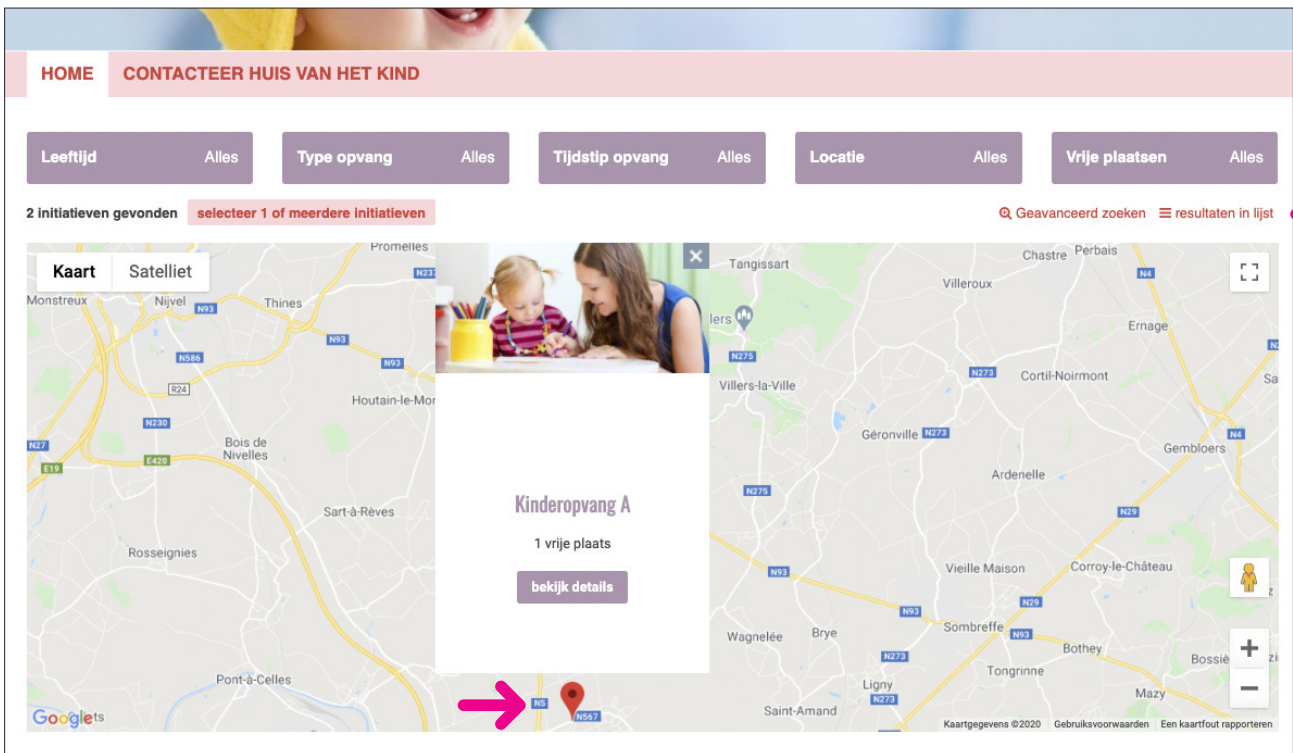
HOME CONTACTEER HUIS VAN HET KIND

Leeftijd Alles
Type opvang Alles
Tijdstip opvang Alles
Locatie Alles
Vrije plaatsen Alles

2 initiatieven gevonden selecteer 1 of meerdere initiatieven
Geavanceerd zoeken resultaten in lijst

Kaart Satelliet

Promelles
N237
Monstreux
Nijvel
Thines
N93
N586
N93
N93
R24
Houtain-le-Mo
N230
N27
Bois de Nivelles
E19
E420
Sart-à-Rèves
Rosseignies
Pont-à-Celles
Google
N5
N567

Kinderopvang A
1 vrije plaats
bekijk details

Tangissart
lers
N275
Villers-la-Ville
Chastre
Perbais
N4
Villeroux
Ernage
N273
Cortil-Noirmont
Sa
Géronville
N273
N4
Gembloers
Ardenelle
N275
N29
N93
Vieille Maison
Corroy-le-Château
N93
N29
Wagnelée
Brye
Sombreffe
N93
Bothey
N273
Tongrinne
Bossiè
Ligny
N273
Mazy
Saint-Amand

Kaartgegevens ©2020 Gebruiksvoorwaarden Een kaartfout rapporteren